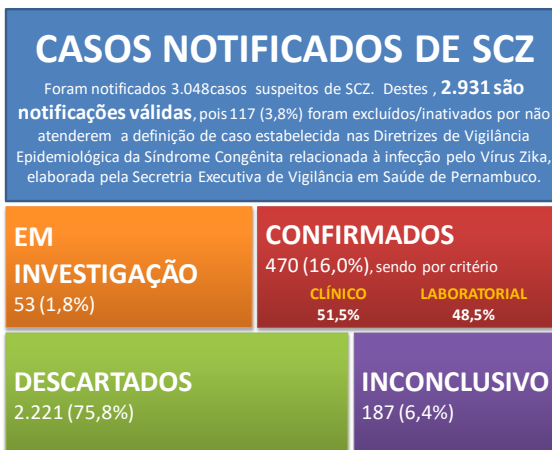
CASOS NOTIFICADOS DE SCZ

Foram notificados 3.048casos suspeitos de SCZ. Destes , 2.931 são notificações válidas, pois 117 (3,8%) foram excluídos/inativados por não atenderem a definição de caso estabelecida nas Diretrizes de Vigilância Epidemiológica da Síndrome Congênita relacionada à infecção pelo Vírus Zika, elaborada pela Secretria Executiva de Vigilância em Saúde de Pernambuco.

EM INVESTIGAÇÃO
53 (1,8%)

CONFIRMADOS
470 (16,0%), sendo por critério
CLÍNICO
51,5%
LABORATORIAL
48,5%

DESCARTADOS
2.221 (75,8%)

INCONCLUSIVO
187 (6,4%)